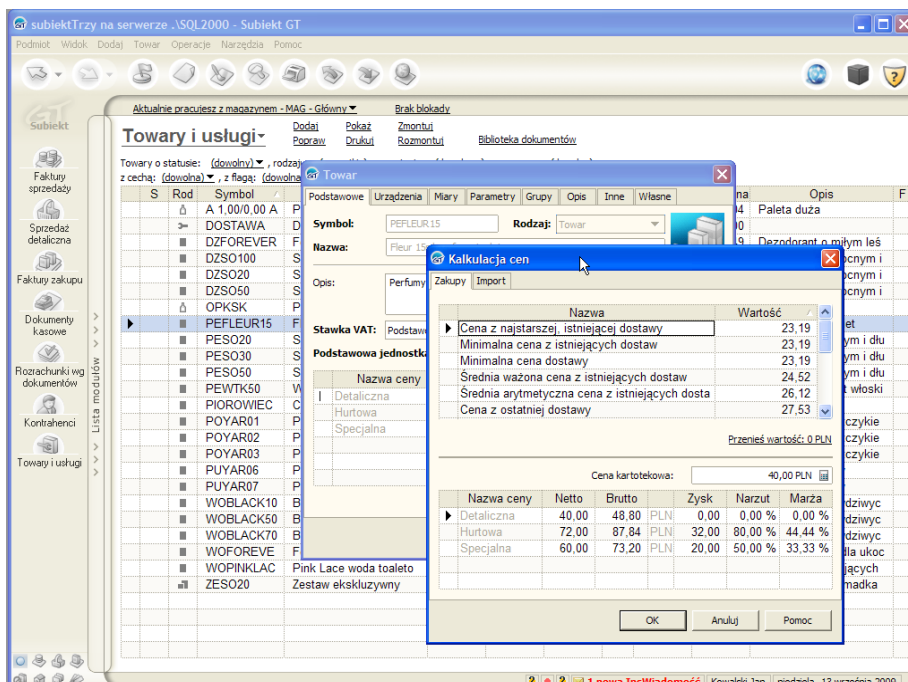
subiektTrzy na serwerze .\SQL2000 - Subiekt GT

Podmiot Widok Dodaj Towar Operacje Narzędzia Pomoc

Subiekt

Faktury sprzedaży

Sprzedaż detaliczna

Faktury zakupu

Dokumenty kasowe

Rozrachunki wg dokumentów

Kontrahenci

Towary i usługi

Lista modułów

Aktualnie pracujesz z magazynem - MAG - Główny

Brak blokady

Towary i usługi

Dodaj Pokaż Zmontuj
Popraw Drukuj Rozmontuj

Biblioteka dokumentów

Towary o statusie: (dowolny), rodzaj
z cechą: (dowolna), z flagą: (dowolna

| S | Rod | Symbol | | na | Opis | F |
|---|---|---|---|---|---|---|
| | | A 1,00/0,00 A | P | 4 | Paleta duża | |
| | | DOSTAWA | D | 0 | | |
| | | DZFOREVER | F | 9 | Dezodorant o miłym leś | |
| | | DZSO100 | S | | ocnym i | |
| | | DZSO20 | S | | ocnym i | |
| | | DZSO50 | S | | ocnym i | |
| | | OPKSK | P | | | |
| | | PEFLEUR15 | F | | et | |
| | | PESO20 | S | | ym i dłu | |
| | | PESO30 | S | | ym i dłu | |
| | | PESO50 | S | | ym i dłu | |
| | | PEWTK50 | W | | t włoski | |
| | | PIOROWIEC | C | | | |
| | | POYAR01 | P | | czykie | |
| | | POYAR02 | P | | czykie | |
| | | POYAR03 | P | | czykie | |
| | | PUYAR06 | P | | | |
| | | PUYAR07 | P | | | |
| | | WOBLACK10 | B | | rdziwyc | |
| | | WOBLACK50 | B | | rdziwyc | |
| | | WOBLACK70 | B | | rdziwyc | |
| | | WOFOREVE | F | | dla ukoc | |
| | | WOPINKLAC | Pink Lace woda toaleto | | ujących | |
| | | ZESO20 | Zestaw ekskluzywny | | madka | |

Towar

Podstawowe Urządzenia Miary Parametry Grupy Opis Inne Własne

Symbol: PEFLEUR15 Rodzaj: Towar

Nazwa: Fleur 15

Opis: Perfumy

Stawka VAT: Podstawo

Podstawowa jednostka

Nazwa ceny
Detaliczna
Hurtowa
Specjalna

Kalkulacja cen

Zakupy Import

| | Nazwa | Wartość |
|---|---|---|
| ▶ | Cena z najstarszej, istniejącej dostawy | 23,19 |
| | Minimalna cena z istniejących dostaw | 23,19 |
| | Minimalna cena dostawy | 23,19 |
| | Średnia ważona cena z istniejących dostaw | 24,52 |
| | Średnia arytmetyczna cena z istniejących dosta | 26,12 |
| | Cena z ostatniej dostawy | 27,53 |

Przenieś wartość: 0 PLN

Cena kartotekowa: 40,00 PLN

| | Nazwa ceny | Netto | Brutto | | Zysk | Narzut | Marża |
|---|---|---|---|---|---|---|---|
| ▶ | Detaliczna | 40,00 | 48,80 | PLN | 0,00 | 0,00 % | 0,00 % |
| | Hurtowa | 72,00 | 87,84 | PLN | 32,00 | 80,00 % | 44,44 % |
| | Specjalna | 60,00 | 73,20 | PLN | 20,00 | 50,00 % | 33,33 % |

OK Anuluj Pomoc

1 nowa InsWiadomość Kowalski Jan niedziela, 13 września 2009